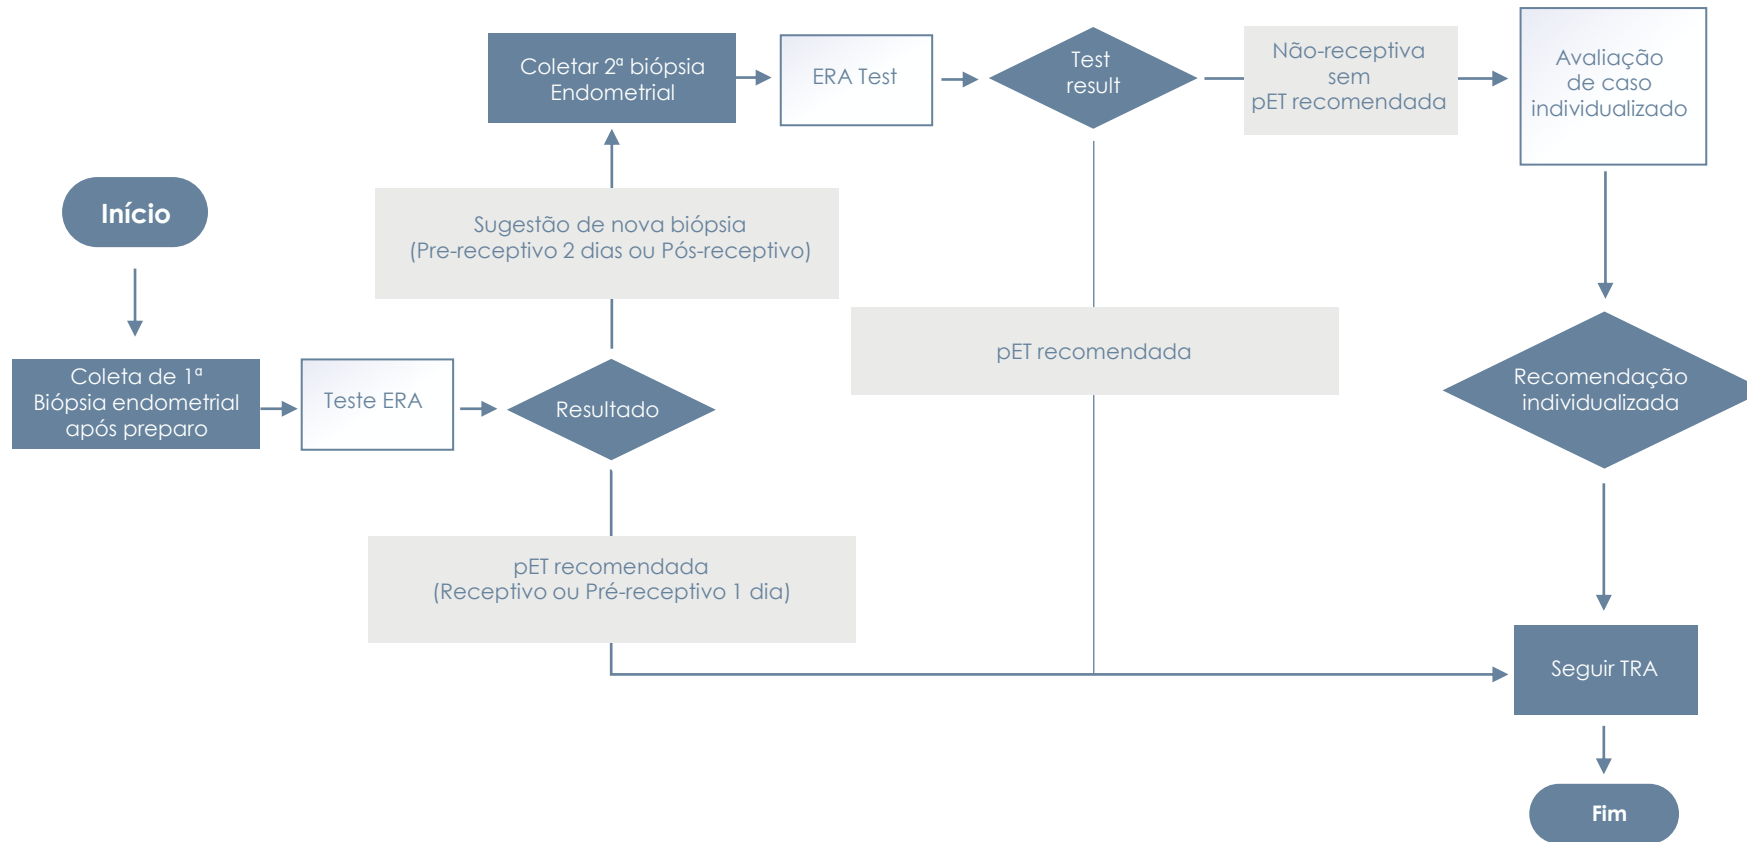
Início

Coleta de 1ª Biópsia endometrial após preparo

Teste ERA

Resultado

Sugestão de nova biópsia (Pre-receptivo 2 dias ou Pós-receptivo)

Coletar 2ª biópsia Endometrial

ERA Test

Test result

Não-receptiva sem pET recomendada

Avaliação de caso individualizado

pET recomendada

Recomendação individualizada

pET recomendada (Receptivo ou Pré-receptivo 1 dia)

Seguir TRA

Fim